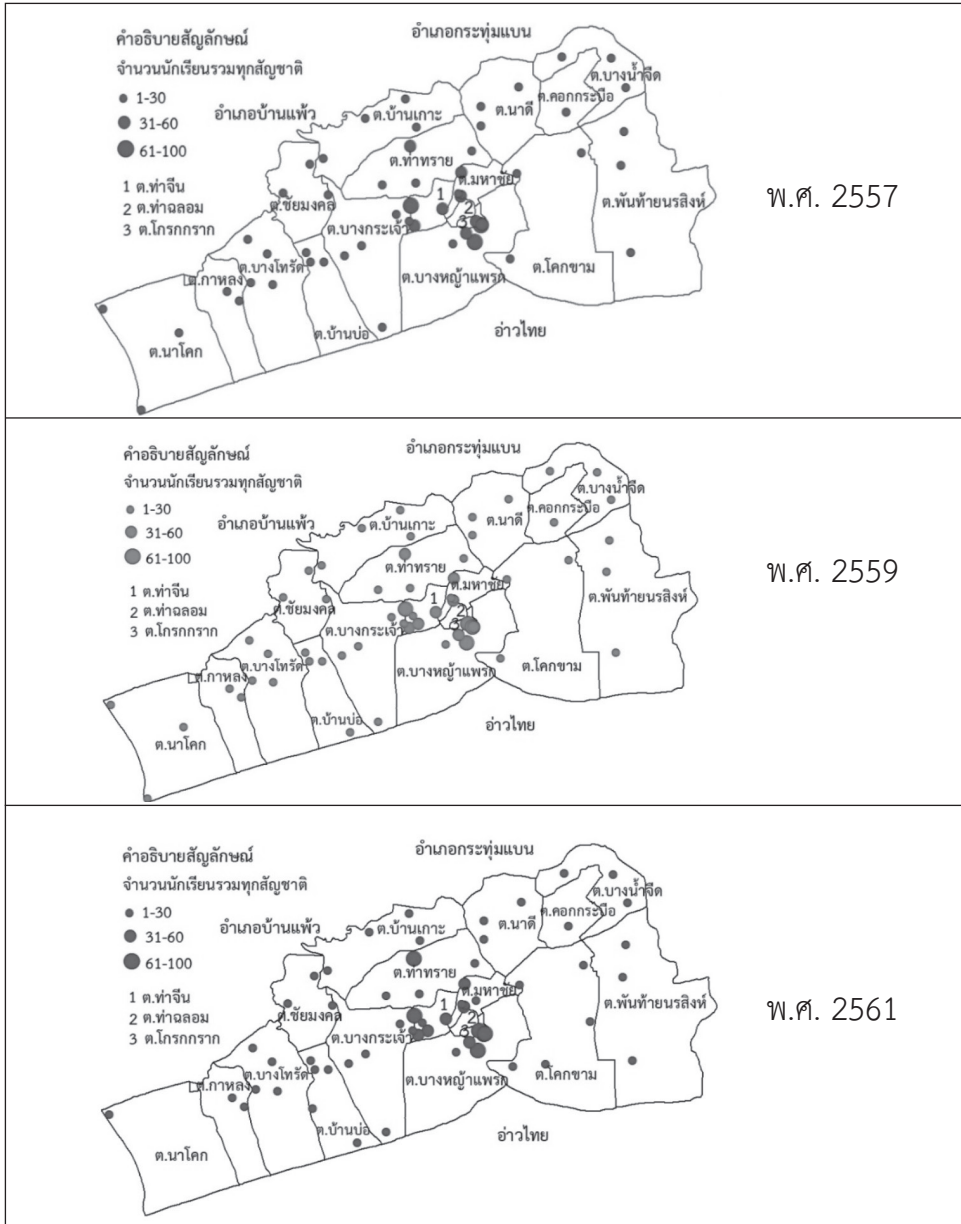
คำอธิบายสัญลักษณ์
จำนวนนักเรียนรวมทุกสัญชาติ
1-30
31-60
61-100
1 ต.ท่าจีน
2 ต.ท่าฉลอม
3 ต.โกรกกราก

อำเภอกระทุ่มแบน
อำเภอบ้านแพ้ว
ต.บางน้ำจืด
ต.คอกกระบือ
ต.นาดี
ต.บ้านเกาะ
ต.ท่าทราย
ต.มหาชัย
ต.พันท้ายนรสิงห์
ต.ชัยมงคล
ต.บางกระเจ้า
ต.บางโทรัด
ต.กาหลง
ต.บางหญ้าแพรก
ต.โคกขาม
ต.บ้านบ่อ
อ่าวไทย
ต.นาโคก
1 2 3

พ.ศ. 2557

คำอธิบายสัญลักษณ์
จำนวนนักเรียนรวมทุกสัญชาติ
1-30
31-60
61-100
1 ต.ท่าจีน
2 ต.ท่าฉลอม
3 ต.โกรกกราก

อำเภอกระทุ่มแบน
อำเภอบ้านแพ้ว
ต.บางน้ำจืด
ต.คอกกระบือ
ต.นาดี
ต.บ้านเกาะ
ต.ท่าทราย
ต.มหาชัย
ต.พันท้ายนรสิงห์
ต.ชัยมงคล
ต.บางกระเจ้า
ต.บางโทรัด
ต.กาหลง
ต.บางหญ้าแพรก
ต.โคกขาม
ต.บ้านบ่อ
อ่าวไทย
ต.นาโคก
1 2 3

พ.ศ. 2559

คำอธิบายสัญลักษณ์
จำนวนนักเรียนรวมทุกสัญชาติ
1-30
31-60
61-100
1 ต.ท่าจีน
2 ต.ท่าฉลอม
3 ต.โกรกกราก

อำเภอกระทุ่มแบน
อำเภอบ้านแพ้ว
ต.บางน้ำจืด
ต.คอกกระบือ
ต.นาดี
ต.บ้านเกาะ
ต.ท่าทราย
ต.มหาชัย
ต.พันท้ายนรสิงห์
ต.ชัยมงคล
ต.บางกระเจ้า
ต.บางโทรัด
ต.กาหลง
ต.บางหญ้าแพรก
ต.โคกขาม
ต.บ้านบ่อ
อ่าวไทย
ต.นาโคก
1 2 3

พ.ศ. 2561